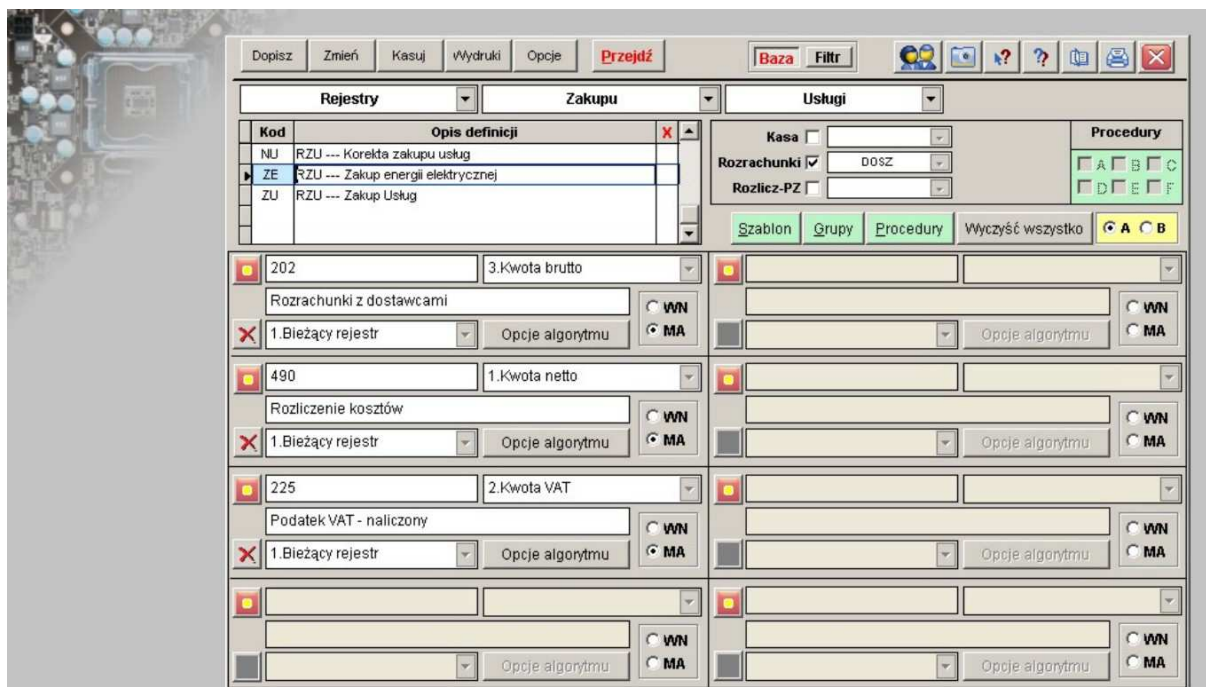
Dopisz | Zmień | Kasuj | Wydruki | Opcje | Przejdź

Baza | Filtr

Rejestry | Zakupu | Usługi

| Kod | Opis definicji |
|---|---|
| NU | RZU --- Korekta zakupu usług |
| ZE | RZU --- Zakup energii elektrycznej |
| ZU | RZU --- Zakup Usług |

Kasa
Rozrachunki DOSZ
Rozlicz-PZ

Procedury
A B C
D E F

Szablon | Grupy | Procedury | Wyczyść wszystko | A B

202 | 3.Kwota brutto
Rozrachunki z dostawcami
1.Bieżący rejestr | Opcje algorytmu
WN
MA

Opcje algorytmu
WN
MA

490 | 1.Kwota netto
Rozliczenie kosztów
1.Bieżący rejestr | Opcje algorytmu
WN
MA

Opcje algorytmu
WN
MA

225 | 2.Kwota VAT
Podatek VAT - naliczony
1.Bieżący rejestr | Opcje algorytmu
WN
MA

Opcje algorytmu
WN
MA

Opcje algorytmu
WN
MA

Opcje algorytmu
WN
MA